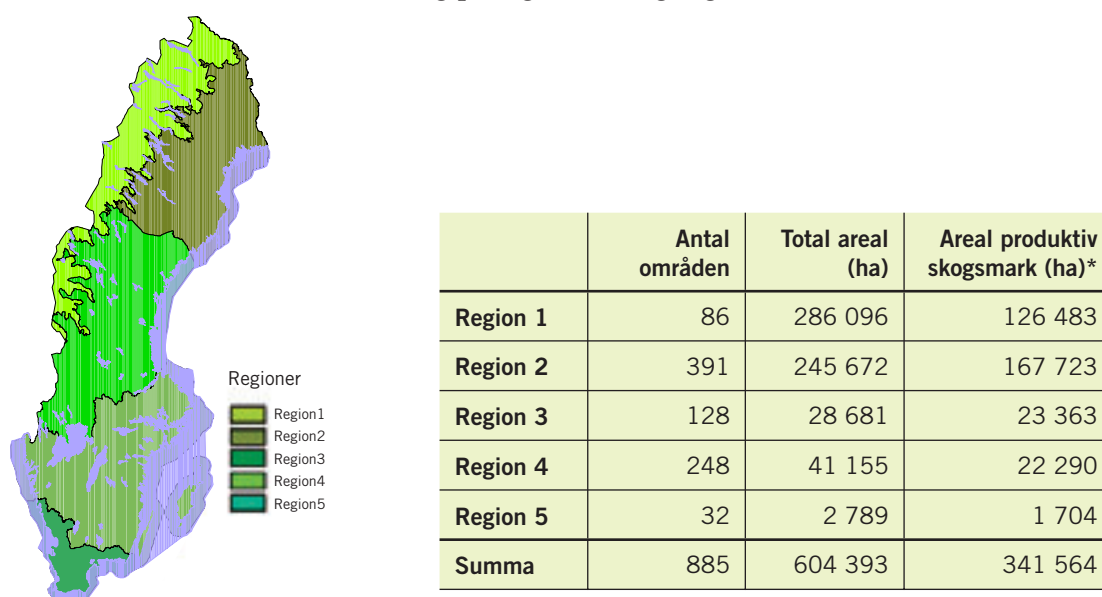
Regioner
Region1
Region2
Region3
Region4
Region5

| | Antal områden | Total areal (ha) | Areal produktiv skogsmark (ha)* |
|---|---|---|---|
| Region 1 | 86 | 286 096 | 126 483 |
| Region 2 | 391 | 245 672 | 167 723 |
| Region 3 | 128 | 28 681 | 23 363 |
| Region 4 | 248 | 41 155 | 22 290 |
| Region 5 | 32 | 2 789 | 1 704 |
| Summa | 885 | 604 393 | 341 564 |